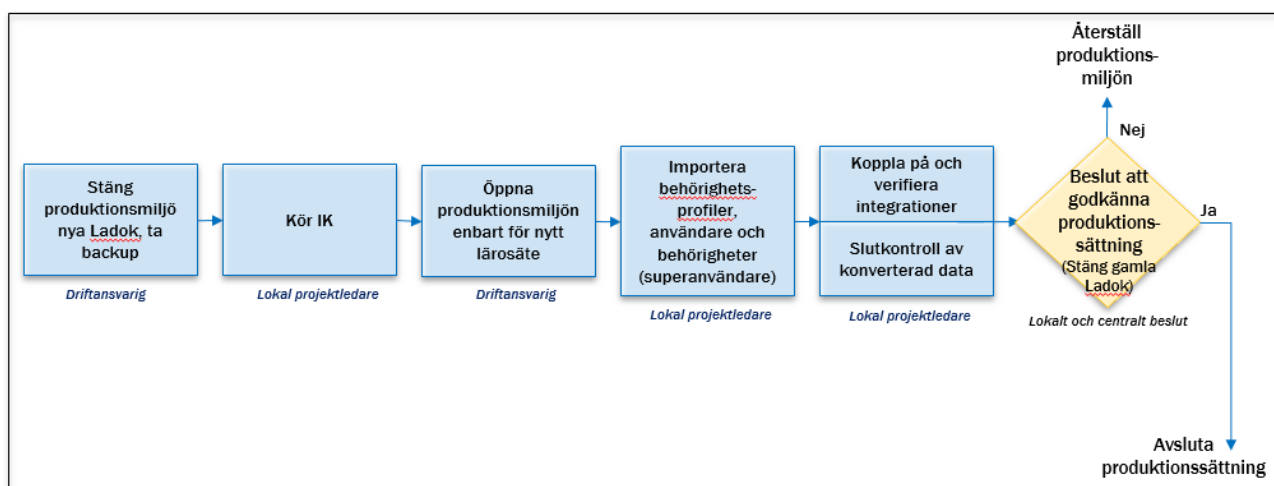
Återställ produktionsmiljön

Nej

Stäng produktionsmiljö nya Ladok, ta backup

Driftansvarig

Kör IK

Lokal projektledare

Öppna produktionsmiljön enbart för nytt lärosäte

Driftansvarig

Importera behörighetsprofiler, användare och behörigheter (superanvändare)

Lokal projektledare

Koppla på och verifiera integrationer

Slutkontroll av konverterad data

Lokal projektledare

Beslut att godkänna produktionssättning (Stäng gamla Ladok)

Lokalt och centralt beslut

Ja

Avsluta produktionssättning